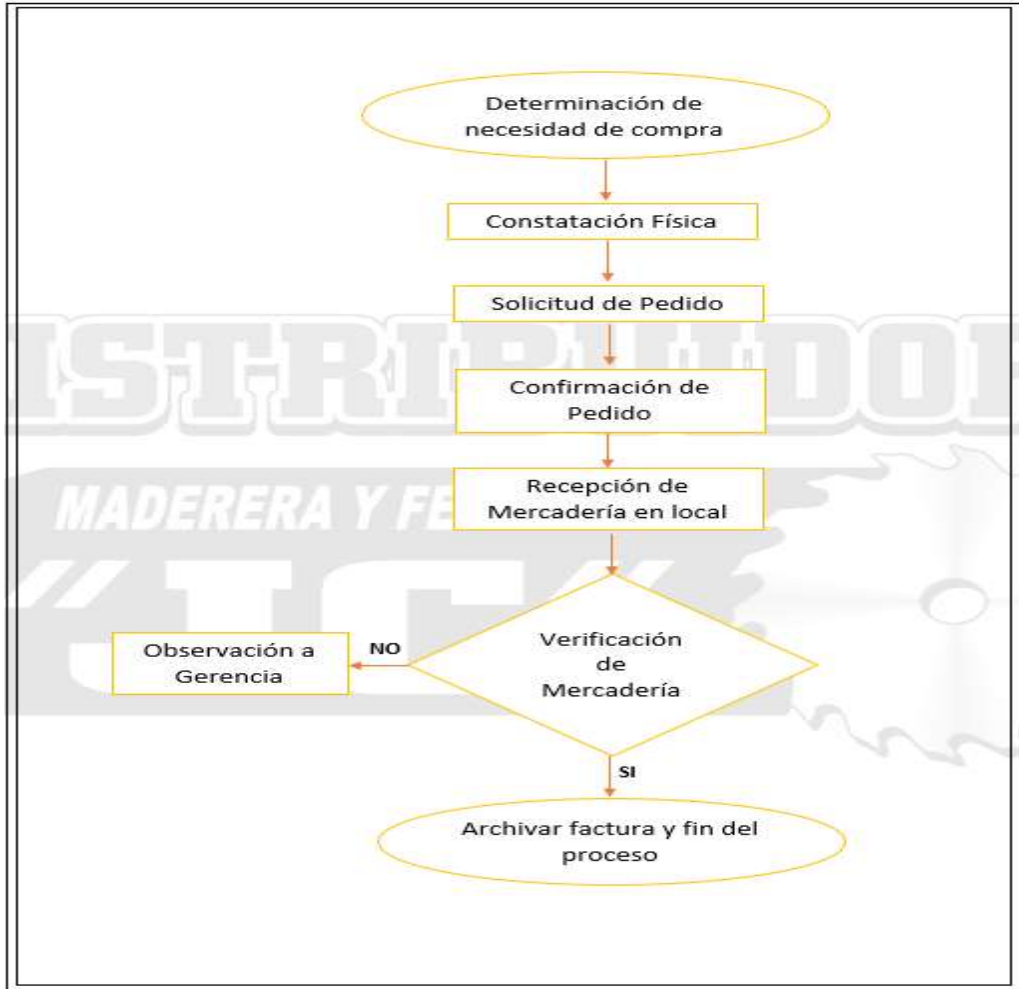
Determinación de necesidad de compra

Constatación Física

Solicitud de Pedido

Confirmación de Pedido

Recepción de Mercadería en local

Verificación de Mercadería

NO

Observación a Gerencia

SI

Archivar factura y fin del proceso

ISTRIBUIDOR

MADERERA Y FE

"IC"